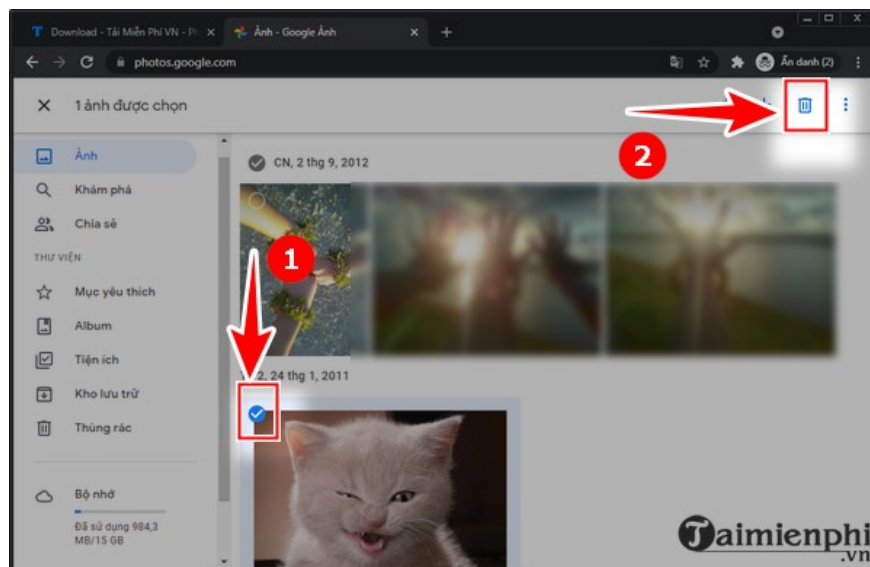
Download - Tải Miễn Phí VN - Ph ×
Ảnh - Google Ảnh ×
+
photos.google.com
Ẩn danh (2)
×
1 ảnh được chọn
2
Ảnh
Khám phá
Chia sẻ
THƯ VIỆN
Mục yêu thích
Album
Tiện ích
Kho lưu trữ
Thùng rác
Bộ nhớ
Đã sử dụng 984,3 MB/15 GB
CN, 2 thg 9, 2012
1
2, 24 thg 1, 2011
Taimienphi .vn